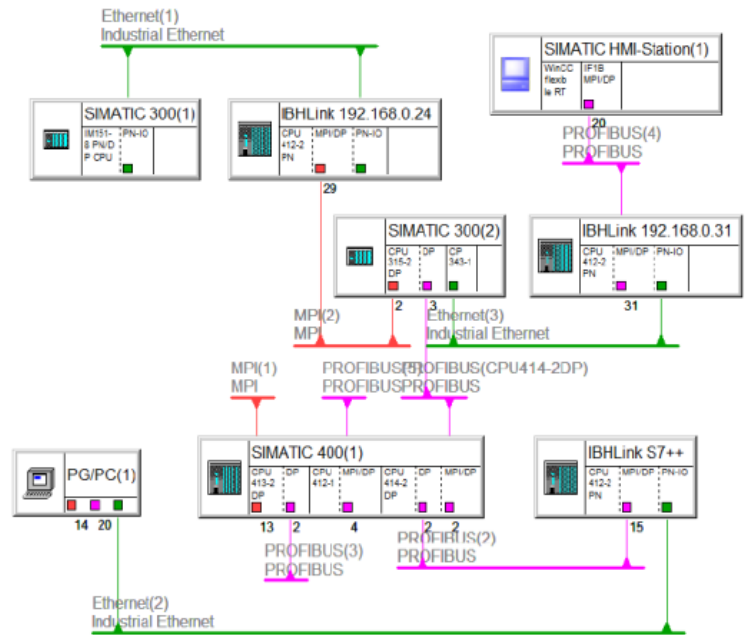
Ethernet(1)
Industrial Ethernet

SIMATIC HMI-Station(1)
WinCC flexible RT
IF1B MPI/DP
20

SIMATIC 300(1)
IM151-8 PN/DP CPU
PN-IO

IBHLink 192.168.0.24
CPU 412-2 PN
MPI/DP
PN-IO
29

PROFIBUS(4)
PROFIBUS

SIMATIC 300(2)
CPU 315-2 DP
DP
CP 343-1
2
3

IBHLink 192.168.0.31
CPU 412-2 PN
MPI/DP
PN-IO
31

MPI(2)
MPI

Ethernet(3)
Industrial Ethernet

MPI(1)
MPI

PROFIBUS(5)
PROFIBUS

PROFIBUS(CPU414-2DP)
PROFIBUS

PG/PC(1)
14 20

SIMATIC 400(1)
CPU 413-2 DP
DP
CPU 412-1
MPI/DP
CPU 414-2 DP
DP
MPI/DP
13 2 4 2 2

IBHLink S7++
CPU 412-2 PN
MPI/DP
PN-IO
15

PROFIBUS(3)
PROFIBUS

PROFIBUS(2)
PROFIBUS

Ethernet(2)
Industrial Ethernet